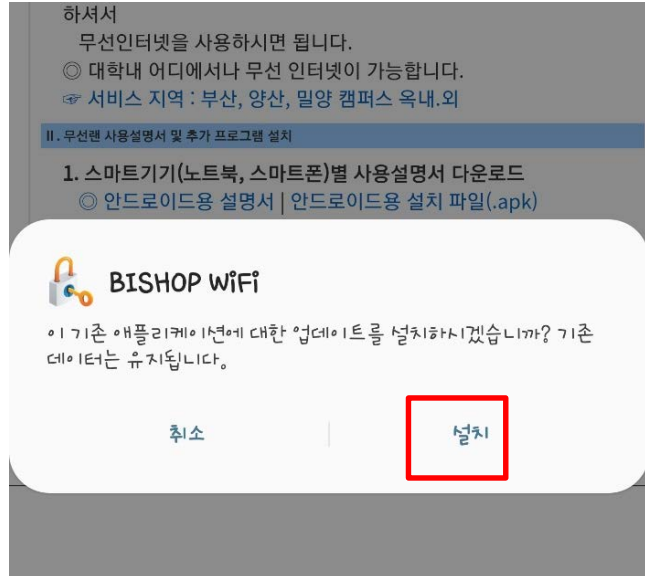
하셔서
무선인터넷을 사용하시면 됩니다.
◎ 대학내 어디에서나 무선 인터넷이 가능합니다.
☞ 서비스 지역 : 부산, 양산, 밀양 캠퍼스 옥내.외

II. 무선랜 사용설명서 및 추가 프로그램 설치

1. 스마트기기(노트북, 스마트폰)별 사용설명서 다운로드
◎ 안드로이드용 설명서 | 안드로이드용 설치 파일(.apk)

BISHOP WiFi

이 기존 애플리케이션에 대한 업데이트를 설치하시겠습니까? 기존 데이터는 유지됩니다.

취소

설치